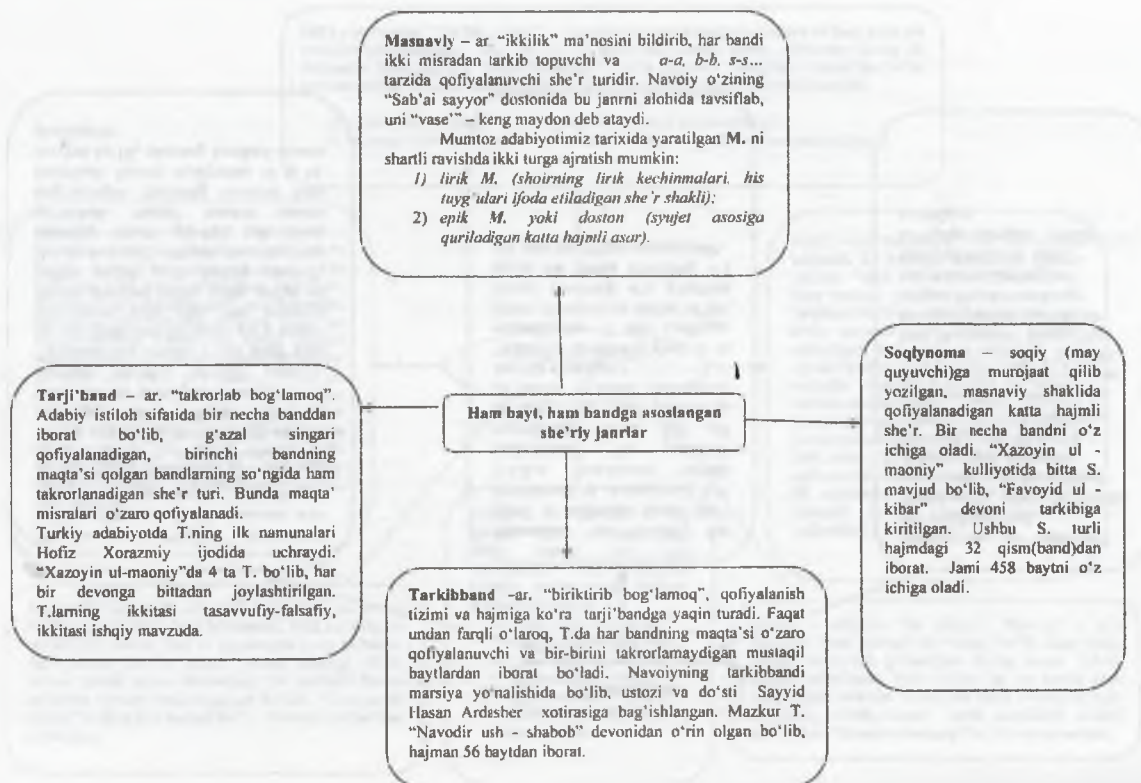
**Masnavly** – ar. "ikkilik" ma'nosini bildirib, har bandi ikki misradan tarkib topuvchi va *a-a, b-b, s-s...* tarzida qofiyalanuvchi she'r turidir. Navoiy o'zining "Sab'ai sayyor" dostonida bu janrni alohida tavsiflab, uni "vase'" – keng maydon deb ataydi.

Mumtoz adabiyotimiz tarixida yaratilgan **M.** ni shartli ravishda ikki turga ajratish mumkin:
1) *lirik M. (shoirning lirik kechinmalari, his tuyg'ulari ifoda etiladigan she'r shakli);*
2) *epik M. yoki doston (syujet asosiga quriladigan katta hajmli asar).*

**Tarji'band** – ar. "takrorlab bog'lamoq". Adabiy istiloh sifatida bir necha banddan iborat bo'lib, g'azal singari qofiyalanadigan, birinchi bandning maqta'si qolgan bandlarning so'ngida ham takrorlanadigan she'r turi. Bunda maqta' misralari o'zaro qofiyalanadi.
Turkiy adabiyotda T.ning ilk namunalari Hofiz Xorazmiy ijodida uchraydi. "Xazoyin ul-maoniy"da 4 ta T. bo'lib, har bir devonga bittadan joylashtirilgan. T.larning ikkitasi tasavvufiy-falsafiy, ikkitasi ishqiy mavzuda.

**Ham bayt, ham bandga asoslangan she'riy janrlar**

**Soqlynoma** – soqiy (may quyuvchi)ga murojaat qilib yozilgan, masnaviy shaklida qofiyalanadigan katta hajmli she'r. Bir necha bandni o'z ichiga oladi. "Xazoyin ul - maoniy" kulliyotida bitta S. mavjud bo'lib, "Favoyid ul - kibar" devoni tarkibiga kiritilgan. Ushbu S. turli hajmdagi 32 qism(band)dan iborat. Jami 458 baytni o'z ichiga oladi.

**Tarkibband** -ar. "biriktirib bog'lamoq", qofiyalanish tizimi va hajmiga ko'ra tarji'bandga yaqin turadi. Faqat undan farqli o'laroq, T.da har bandning maqta'si o'zaro qofiyalanuvchi va bir-birini takrorlamaydigan mustaqil baytlardan iborat bo'ladi. Navoiyning tarkibbandi marsiya yo'nalishida bo'lib, ustozi va do'sti Sayyid Hasan Ardesher xotirasiga bag'ishlangan. Mazkur T. "Navodir ush - shabob" devonidan o'rin olgan bo'lib, hajman 56 baytdan iborat.